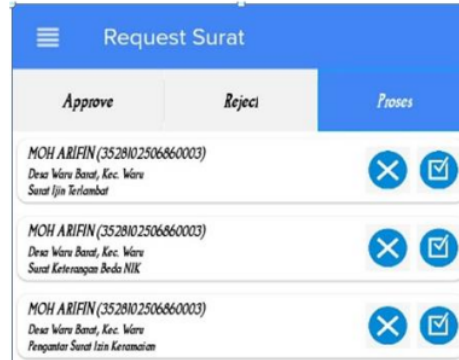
Request Surat

Approve

Reject

Proses

MOH ARİFIN (3528102506860003)
Desa Waru Barat, Kec. Waru
Surat Ijin Terlambat

MOH ARİFIN (3528102506860003)
Desa Waru Barat, Kec. Waru
Surat Keterangan Beda NIK

MOH ARİFIN (3528102506860003)
Desa Waru Barat, Kec. Waru
Pengantar Surat Izin Keramaian